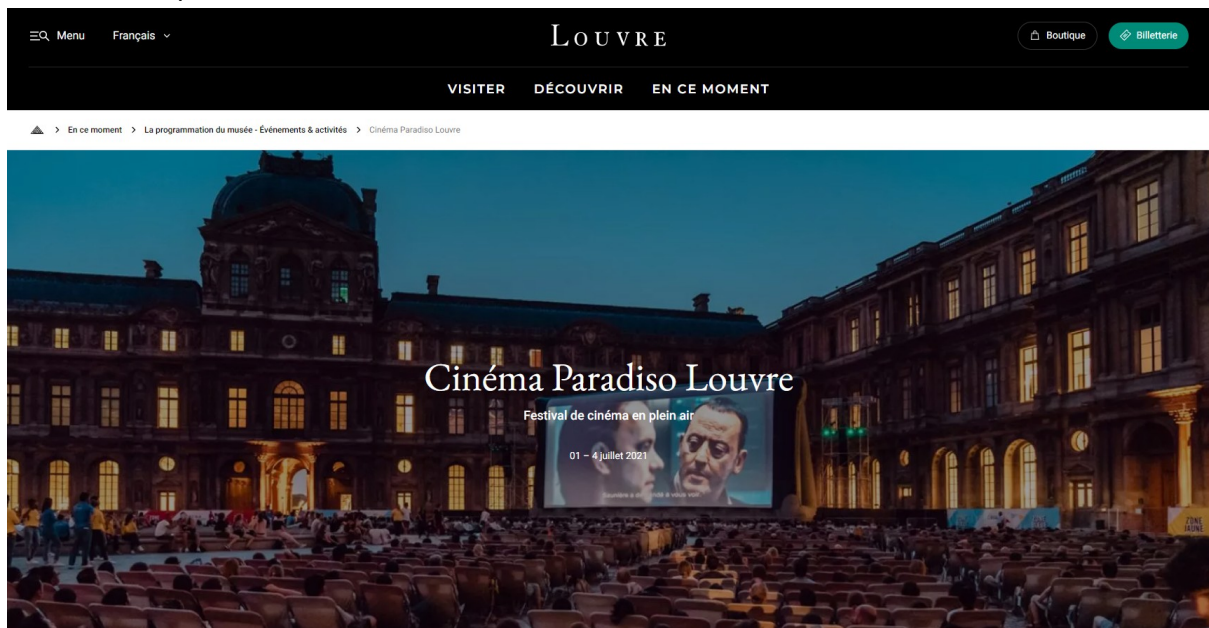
Menu Français

LOUVRE

Boutique Billetterie

VISITER DÉCOUVRIR EN CE MOMENT

> En ce moment > La programmation du musée - Événements & activités > Cinéma Paradiso Louvre

Cinéma Paradiso Louvre

Festival de cinéma en plein air

01 – 4 juillet 2021

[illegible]

ZONE JAUNE